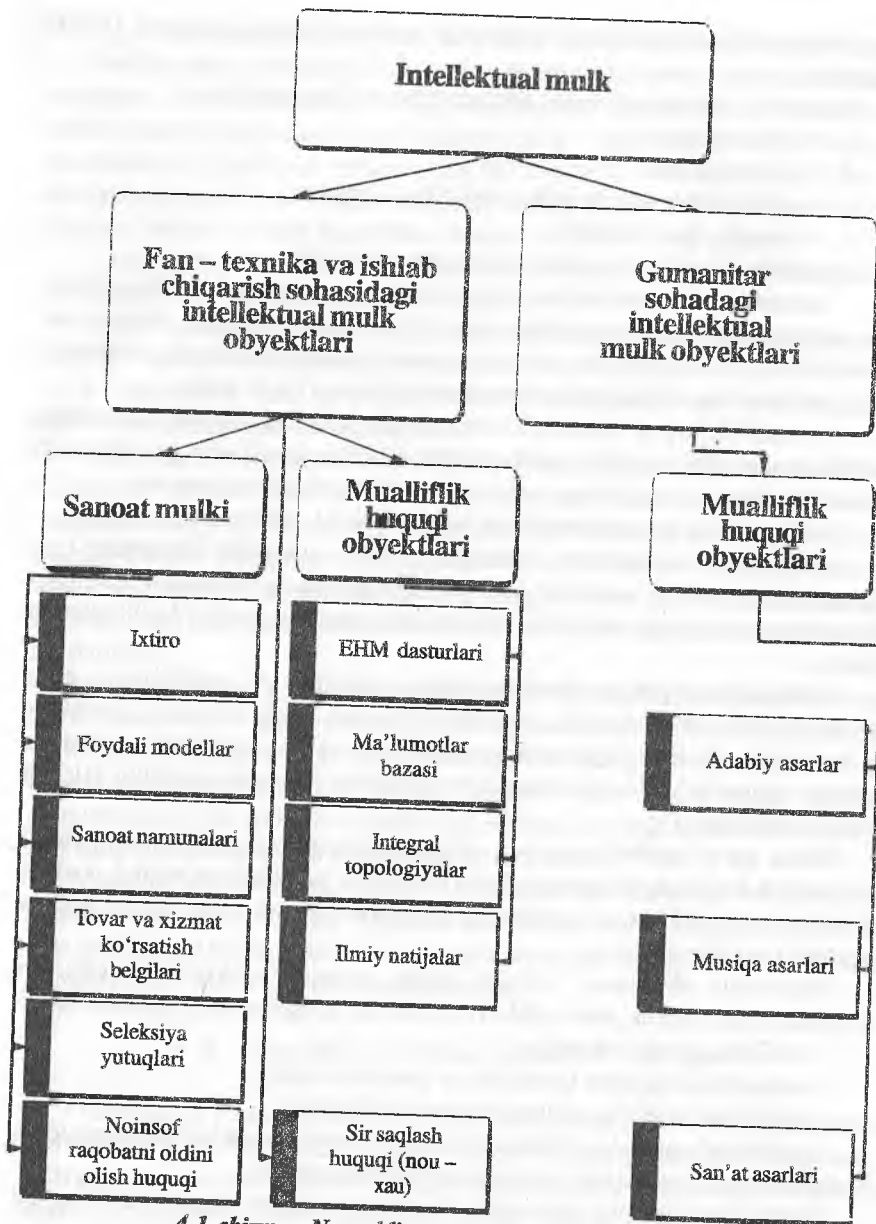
Intellektual mulk

Fan – texnika va ishlab chiqarish sohasidagi intellektual mulk obyektlari

Gumanitar sohadagi intellektual mulk obyektlari

Sanoat mulki

Mualliflik huquqi obyektlari

Mualliflik huquqi obyektlari

Ixtiro

Foydali modellar

Sanoat namunalari

Tovar va xizmat ko'rsatish belgilari

Seleksiya yutuqlari

Noinsof raqobatni oldini olish huquqi

EHM dasturlari

Ma'lumotlar bazasi

Integral topologiyalar

Ilmiy natijalar

Sir saqlash huquqi (nou – xau)

Adabiy asarlar

Musiqa asarlari

San'at asarlari

4.1-chizma. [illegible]